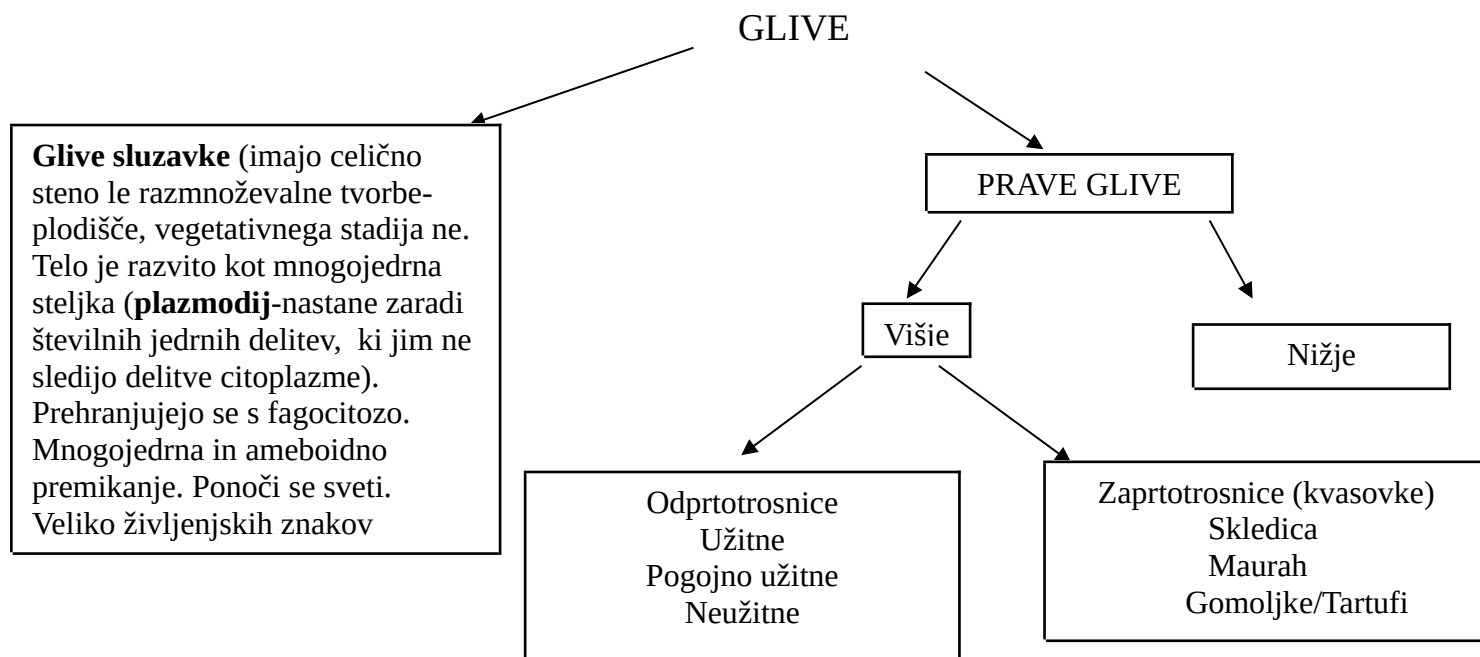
GLIVE

**Glive sluzavke** (imajo celično steno le razmnoževalne tvorbe- plodišče, vegetativnega stadija ne. Telo je razvito kot mnogojedrna steljka (**plazmodij**-nastane zaradi številnih jedrnih delitev, ki jim ne sledijo delitve citoplazme). Prehranjujejo se s fagocitozo. Mnogojedrna in ameboidno premikanje. Ponoči se sveti. Veliko življenjskih znakov

PRAVE GLIVE

Višie

Nižje

Odprtotrosnice
Užitne
Pogojno užitne
Neužitne

Zaprtotrosnice (kvasovke)
Skledica
Maurah
Gomoljke/Tartufi